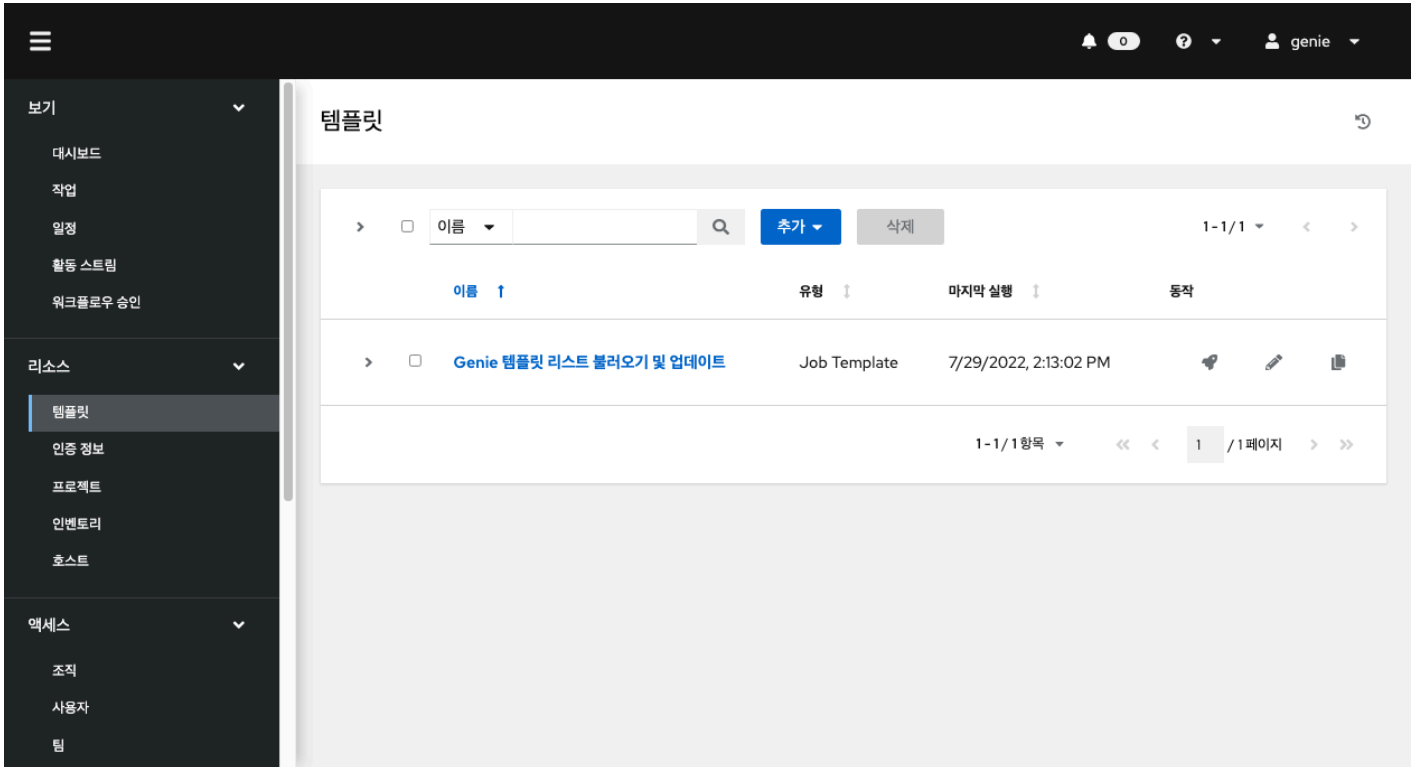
0 genie

보기
대시보드
작업
일정
활동 스트림
워크플로우 승인

리소스
템플릿
인증 정보
프로젝트
인벤토리
호스트

액세스
조직
사용자
팀

템플릿

이름 추가 삭제 1 - 1 / 1

| | | 이름 ↑ | 유형 | 마지막 실행 | 동작 |
|---|---|---|---|---|---|
| > | ☐ | Genie 템플릿 리스트 불러오기 및 업데이트 | Job Template | 7/29/2022, 2:13:02 PM | |

1 - 1 / 1 항목 1 / 1 페이지